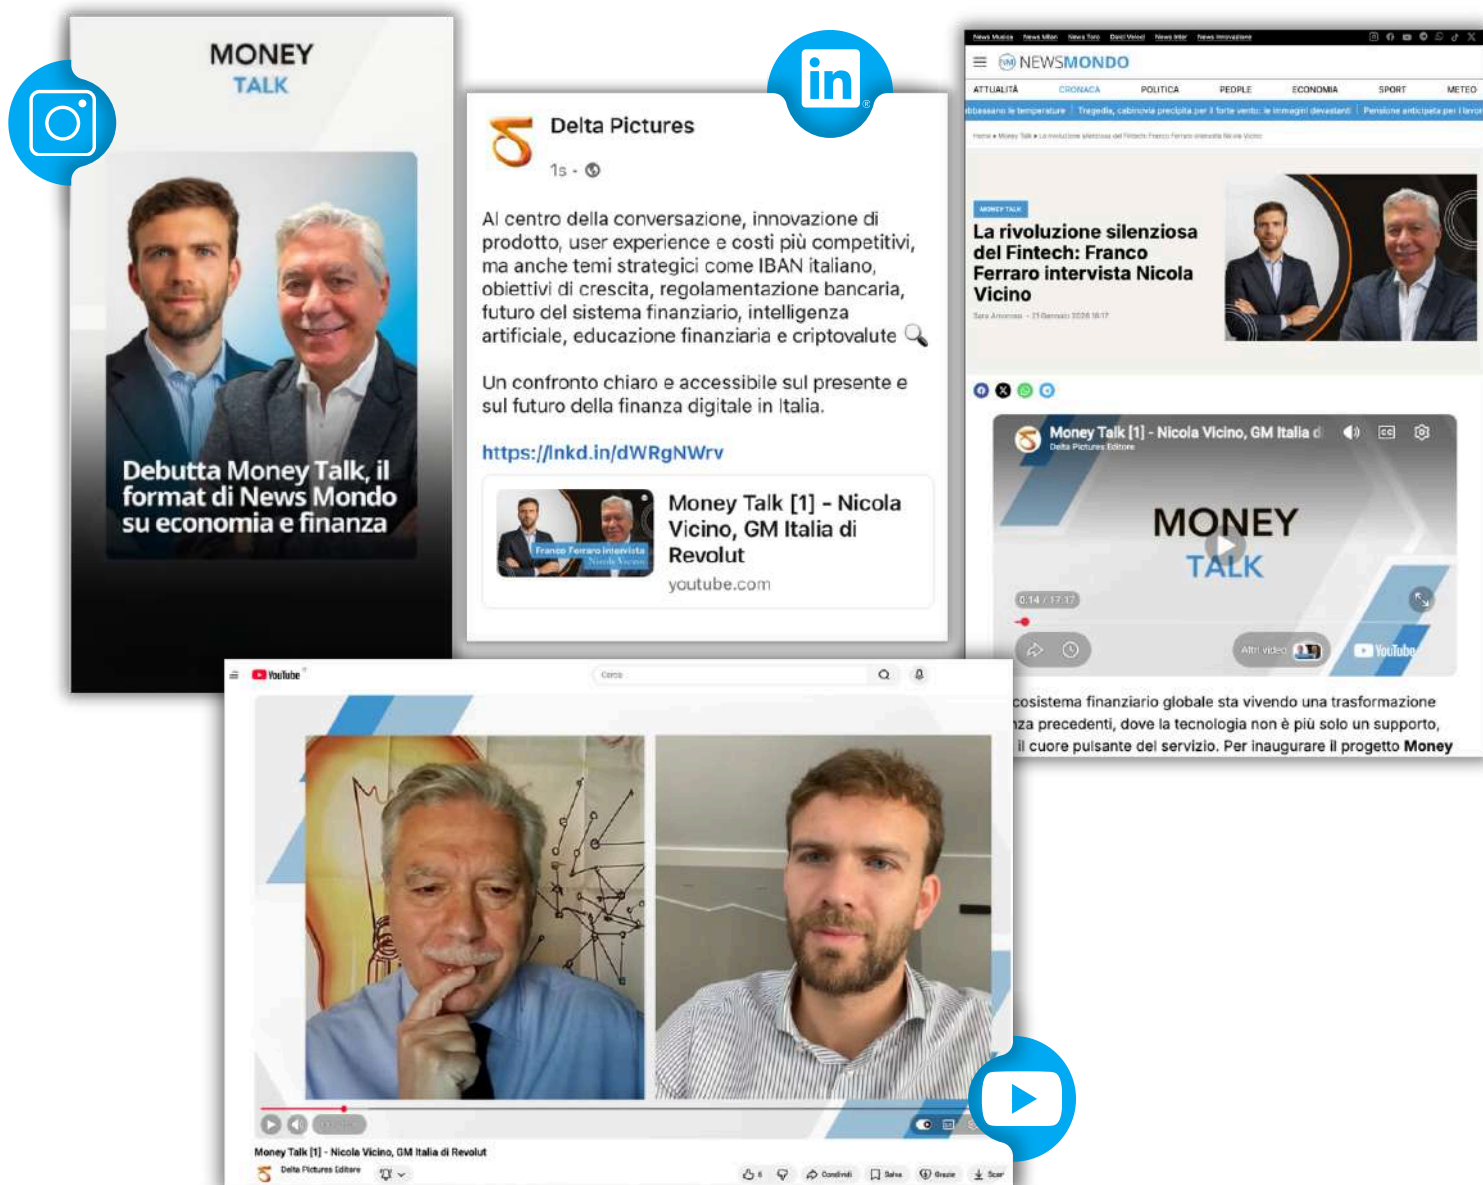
MONEY
TALK

Debutta Money Talk, il format di News Mondo su economia e finanza

in

Delta Pictures
1s •

Al centro della conversazione, innovazione di prodotto, user experience e costi più competitivi, ma anche temi strategici come IBAN italiano, obiettivi di crescita, regolamentazione bancaria, futuro del sistema finanziario, intelligenza artificiale, educazione finanziaria e criptovalute 🔍

Un confronto chiaro e accessibile sul presente e sul futuro della finanza digitale in Italia.

https://lnkd.in/dWRgNWrv

Franco Ferraro intervista Nicola Vicino
Money Talk [1] - Nicola Vicino, GM Italia di Revolut
youtube.com

NEWSMONDO
ATTUALITÀ CRONACA POLITICA PEOPLE ECONOMIA SPORT METEO

MONEY TALK
La rivoluzione silenziosa del Fintech: Franco Ferraro intervista Nicola Vicino

Money Talk [1] - Nicola Vicino, GM Italia d
Delta Pictures Editore
MONEY
TALK
0:14 / 17:17
Altri video
YouTube

cosistema finanziario globale sta vivendo una trasformazione
nza precedenti, dove la tecnologia non è più solo un supporto,
il cuore pulsante del servizio. Per inaugurare il progetto Money

YouTube
Cerca

Money Talk [1] - Nicola Vicino, GM Italia di Revolut
Delta Pictures Editore
Condividi Salva Grazie Scar